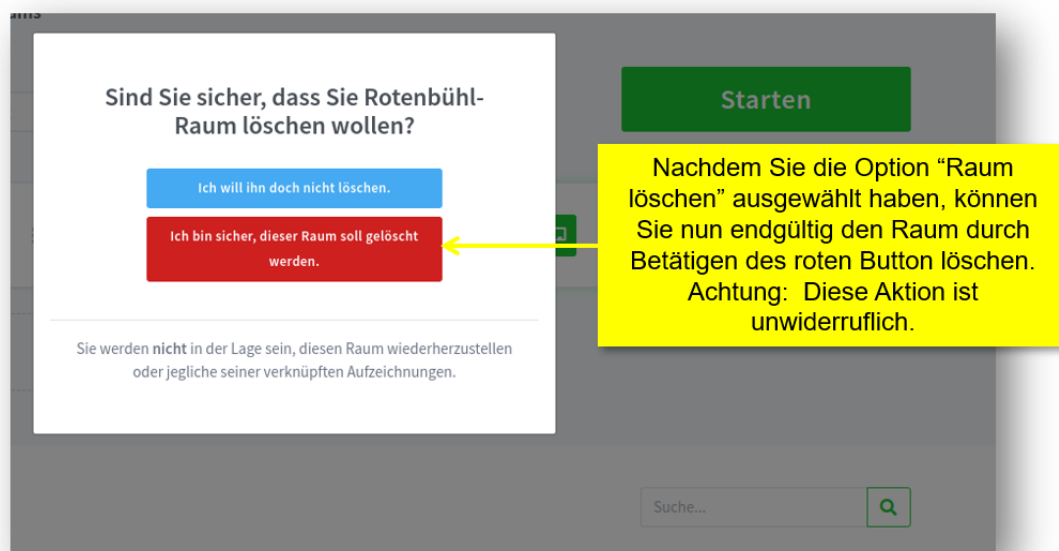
Sind Sie sicher, dass Sie Rotenbühl-Raum löschen wollen?

Ich will ihn doch nicht löschen.

Ich bin sicher, dieser Raum soll gelöscht werden.

Sie werden nicht in der Lage sein, diesen Raum wiederherzustellen oder jegliche seiner verknüpften Aufzeichnungen.

Starten

Nachdem Sie die Option “Raum löschen” ausgewählt haben, können Sie nun endgültig den Raum durch Betätigen des roten Button löschen. Achtung: Diese Aktion ist unwiderruflich.

Suche...